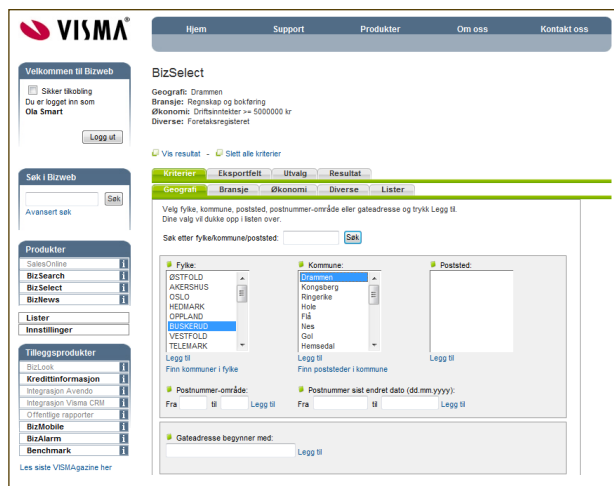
VISMA®

Hjem
Support
Produkter
Om oss
Kontakt oss

Velkommen til Bizweb
Sikker tilkobling
Du er logget inn som
Ola Smart
Logg ut

Søk i Bizweb
Søk
Avansert søk

Produkter
SalesOnline
BizSearch
BizSelect
BizNews

Lister
Innstillinger

Tilleggsprodukter
BizLook
Kredittinformasjon
Integrasjon Avendo
Integrasjon Visma CRM
Offentlige rapporter
BizMobile
BizAlarm
Benchmark

Les siste VISMAgazine her

BizSelect

Geografi: Drammen
Bransje: Regnskap og bokføring
Økonomi: Driftsinntekter >= 5000000 kr
Diverse: Foretaksregisteret

Vis resultat – Slett alle kriterier

Kriterier
Eksportfelt
Utvalg
Resultat

Geografi
Bransje
Økonomi
Diverse
Lister

Velg fylke, kommune, poststed, postnummer-område eller gateadresse og trykk Legg til.
Dine valg vil dukke opp i listen over.

Søk etter fylke/kommune/poststed:
Søk

Fylke:
ØSTFOLD
AKERSHUS
OSLO
HEDMARK
OPPLAND
BUSKERUD
VESTFOLD
TELEMARK
Legg til
Finn kommuner i fylke

Kommune:
Drammen
Kongsberg
Ringerike
Hole
Flå
Nes
Gol
Hemsedal
Legg til
Finn poststeder i kommune

Poststed:
Legg til

Postnummer-område:
Fra
til
Legg til

Postnummer sist endret dato (dd.mm.yyyy):
Fra
til
Legg til

Gateadresse begynner med:
Legg til